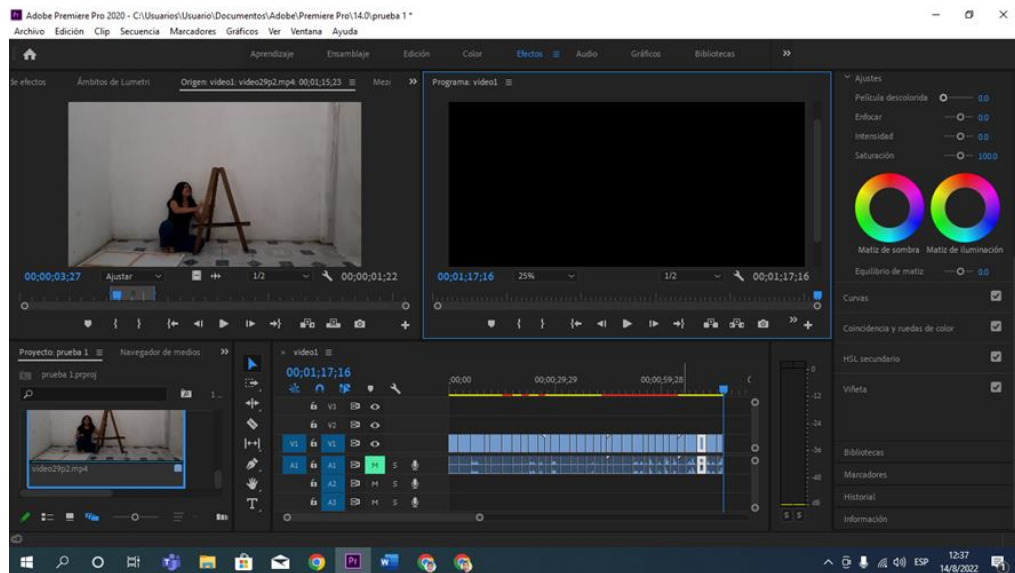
Adobe Premiere Pro 2020 - C:\Usuarios\Usuario\Documentos\Adobe\Premiere Pro\14.0\prueba 1 *
Archivo Edición Clip Secuencia Marcadores Gráficos Ver Ventana Ayuda

Aprendizaje Ensamblaje Edición Color Efectos Audio Gráficos Bibliotecas »

de efectos Ámbitos de Lumetri Origen: video1: video29p2.mp4: 00;01;15;23 Mezc »

Programa: video1

Ajustes
Película descolorida 0.0
Enfocar 0.0
Intensidad 0.0
Saturación 100.0

Matiz de sombra Matiz de iluminación
Equilibrio de matiz 0.0

Curvas
Coincidencia y ruedas de color
HSL secundario
Viñeta

00;00;03;27 Ajustar 1/2 00;00;01;22

00;01;17;16 25% 1/2 00;01;17;16

Proyecto: prueba 1 Navegador de medios »
prueba 1.prproj
video29p2.mp4

video1
00;01;17;16
;00;00 00;00;29;29 00;00;59;28

V3
V2
V1 V1
A1 A1 M S
A2 M S
A3 M S

0
-12
-24
-36
-48
dB
S S

Bibliotecas
Marcadores
Historial
Información

ESP 12:37 14/8/2022